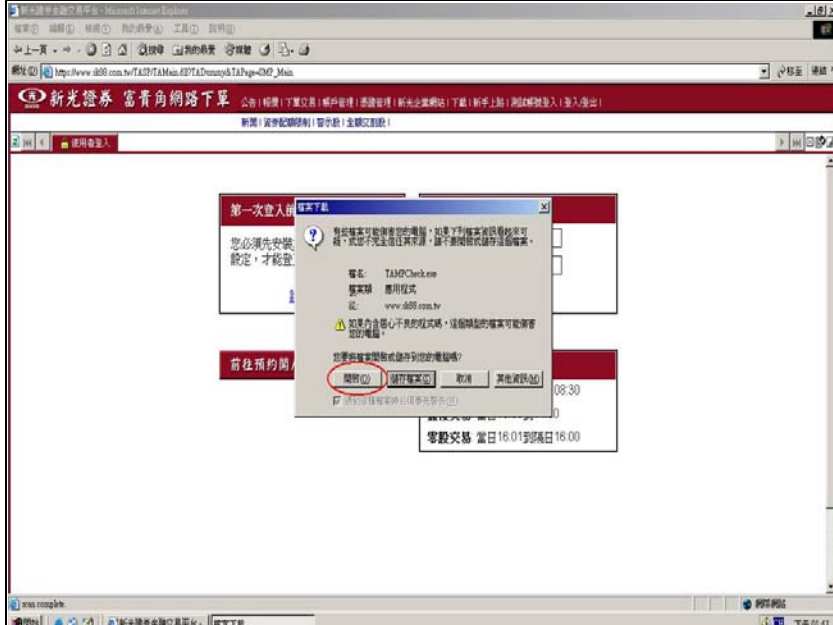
新光證券金融交易平台 - Microsoft Internet Explorer

檔案(F) 編輯(E) 檢視(V) 我的最愛(A) 工具(T) 說明(H)

上一頁 搜尋 我的最愛 媒體

網址(D) http://www.sk88.com.tw/TASP/TAMain.dll?TADummy&TAPage=IMP_Main

移至 連結

新光證券 富貴角網路下單

新聞 | 資券配額限制 | 警示股 | 全額交割股 |

使用者登入

第一次登入前

您必須先安裝 設定，才能登

檔案下載

有些檔案可能會傷害您的電腦，如果下列檔案資訊看起來可疑，或您不完全信任其來源，請不要開啟或儲存這個檔案。

檔名: TAMPCheck.exe
檔案類型: 應用程式
從: www.sk88.com.tw

如果內含惡心不良的程式碼，這個類型的檔案可能會傷害您的電腦。

您要開啟檔案或儲存到您的電腦嗎?

開啟(O) 儲存檔案(S) 取消 其他資訊(M)

開啟這種檔案前永遠先詢問(W)

前往預約開

08:30

盤後交易 當日 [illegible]

零股交易 當日16:01到隔日16:00

icon complete.

網際網路

開始 新光證券金融交易平台 檔案下載

下午 01:41